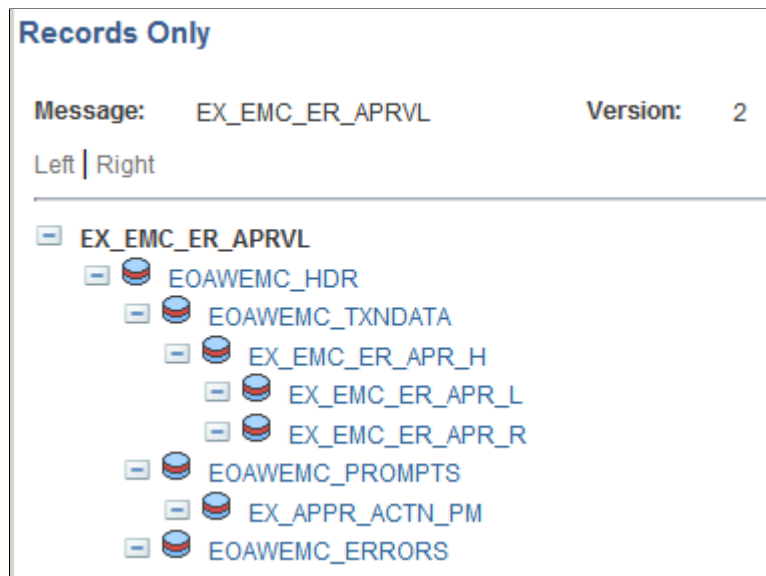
Records Only

Message: EX_EMC_ER_APRVL Version: 2

Left | Right

EX_EMC_ER_APRVL
EOAWEMC_HDR
EOAWEMC_TXNDATA
EX_EMC_ER_APR_H
EX_EMC_ER_APR_L
EX_EMC_ER_APR_R
EOAWEMC_PROMPTS
EX_APPR_ACTN_PM
EOAWEMC_ERRORS